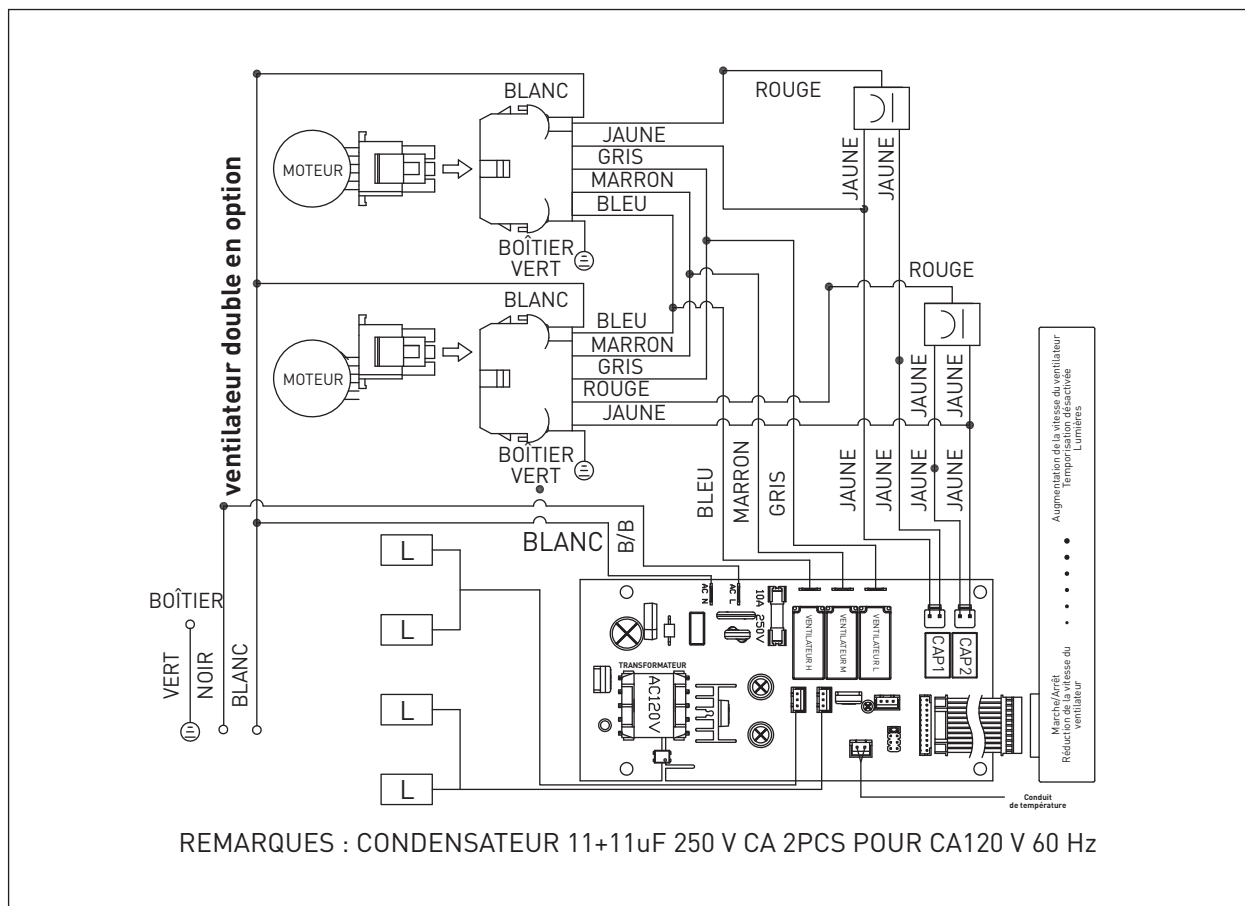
ventilateur double en option

MOTEUR

BLANC

JAUNE

GRIS

MARRON

BLEU

BOÎTIER VERT

ROUGE

JAUNE

JAUNE

MOTEUR

BLANC

BLEU

MARRON

GRIS

ROUGE

JAUNE

BOÎTIER VERT

ROUGE

JAUNE

JAUNE

BLEU

MARRON

GRIS

JAUNE

JAUNE

JAUNE

JAUNE

BLANC

B/B

BOÎTIER

VERT

NOIR

BLANC

L

L

L

L

AC N

AC L

10A 250V

TRANSFORMATEUR

AC120V

VENTILATEUR H

VENTILATEUR M

VENTILATEUR L

CAP1

CAP2

Conduit de température

Augmentation de la vitesse du ventilateur
Temporisation désactivée
Lumières

Marche/Arrêt
Réduction de la vitesse du ventilateur

REMARQUES : CONDENSATEUR 11+11uF 250 V CA 2PCS POUR CA120 V 60 Hz